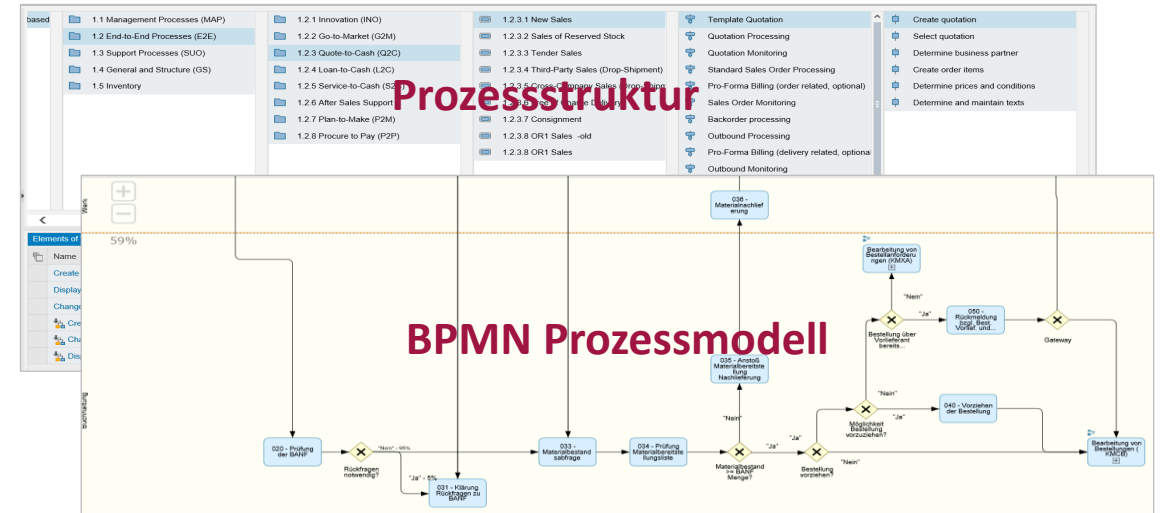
based

1.1 Management Processes (MAP)
1.2 End-to-End Processes (E2E)
1.3 Support Processes (SUO)
1.4 General and Structure (GS)
1.5 Inventory

1.2.1 Innovation (INO)
1.2.2 Go-to-Market (G2M)
1.2.3 Quote-to-Cash (Q2C)
1.2.4 Loan-to-Cash (L2C)
1.2.5 Service-to-Cash (S2C)
1.2.6 After Sales Support
1.2.7 Plan-to-Make (P2M)
1.2.8 Procure to Pay (P2P)

1.2.3.1 New Sales
1.2.3.2 Sales of Reserved Stock
1.2.3.3 Tender Sales
1.2.3.4 Third-Party Sales (Drop-Shipment)
1.2.3.5 Cross Company Sales (Drop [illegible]
1.2.3.6 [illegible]
1.2.3.7 Consignment
1.2.3.8 OR1 Sales -old
1.2.3.8 OR1 Sales

Template Quotation
Quotation Processing
Quotation Monitoring
Standard Sales Order Processing
Pro-Forma Billing (order related, optional)
Sales Order Monitoring
Backorder processing
Outbound Processing
Pro-Forma Billing (delivery related, optional
Outbound Monitoring

Create quotation
Select quotation
Determine business partner
Create order items
Determine prices and conditions
Determine and maintain texts

Prozessstruktur

Elements of
Name
Create
Display
Change
Cre
Cha
Dis

Werk
59%

036 - Materialnachlieferung

Bearbeitung von Bestellanforderungen (KMXA)

"Nein"
"Ja"
050 - Rückmeldung bzgl. Best. Vorteil. und...
Bestellung über Vorlieferant bereits...
Gateway

BPMN Prozessmodell

035 - Anstoß Materialbereitstellung Nachlieferung

"Nein"
"Nein"
"Ja"
040 - Vorziehen der Bestellung
Möglichkeit Bestellung vorzuziehen?

Bestandshaltung

020 - Prüfung der BANF
"Nein" - 95%
Rückfragen notwendig?
"Ja" - 5%
031 - Klärung Rückfragen zu BANF
033 - Materialbestandsabfrage
034 - Prüfung Materialbereitstellungsliste
"Ja"
Materialbestand >= BANF Menge?
"Ja"
Bestellung vorziehen?
"Nein"
Bearbeitung von Bestellungen (KMCB)